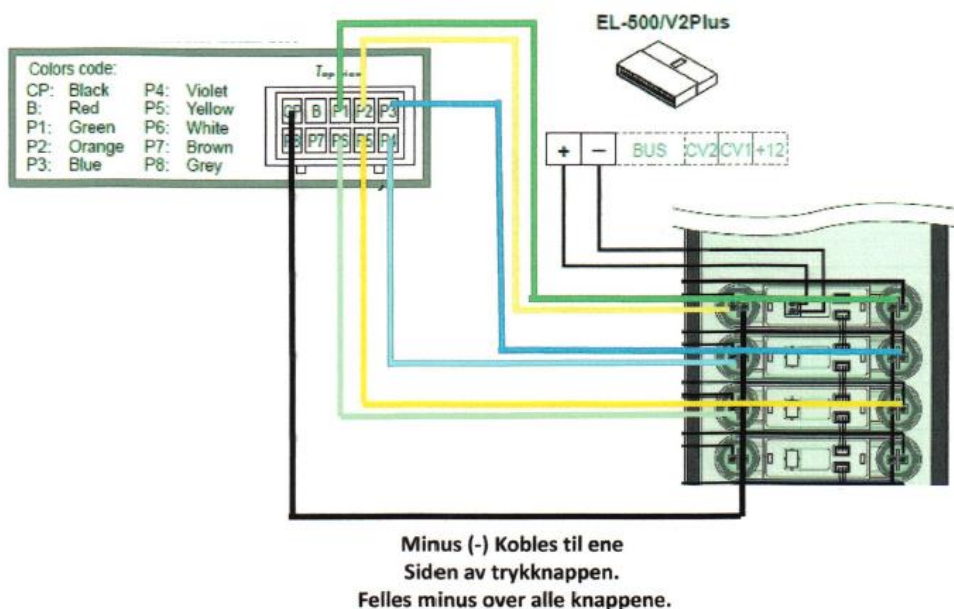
EL-500/V2Plus

Colors code:
CP: Black
B: Red
P1: Green
P2: Orange
P3: Blue
P4: Violet
P5: Yellow
P6: White
P7: Brown
P8: Grey

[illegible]

| CP | B | P1 | P2 | P3 |
|---|---|---|---|---|
| P8 | P7 | P6 | P5 | P4 |

+ − BUS CV2 CV1 +12

Minus (-) Kobles til ene Siden av trykknappen. Felles minus over alle knappene.